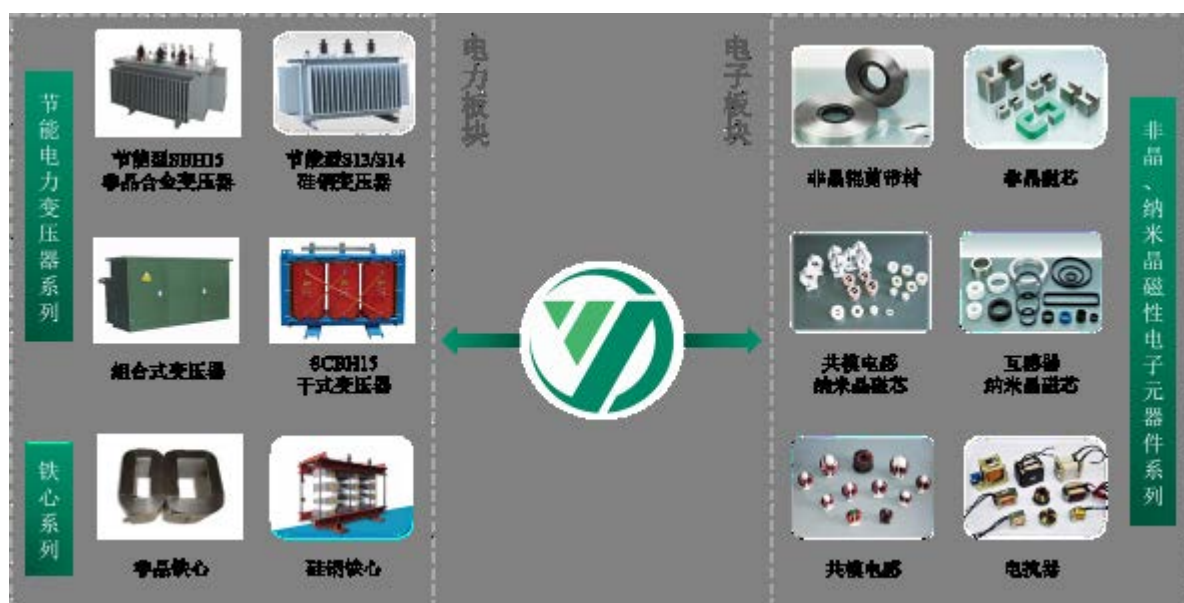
节能电力变压器系列

节能型SBH15
非晶合金变压器

节能型S13/S14
硅钢变压器

组合式变压器

SCBH15
干式变压器

铁心系列

非晶铁心

硅钢铁心

电力板块

电子板块

非晶、纳米晶磁性电子元器件系列

非晶纳米带材

非晶磁芯

共模电感
纳米晶磁芯

互感器
纳米晶磁芯

共模电感

电抗器